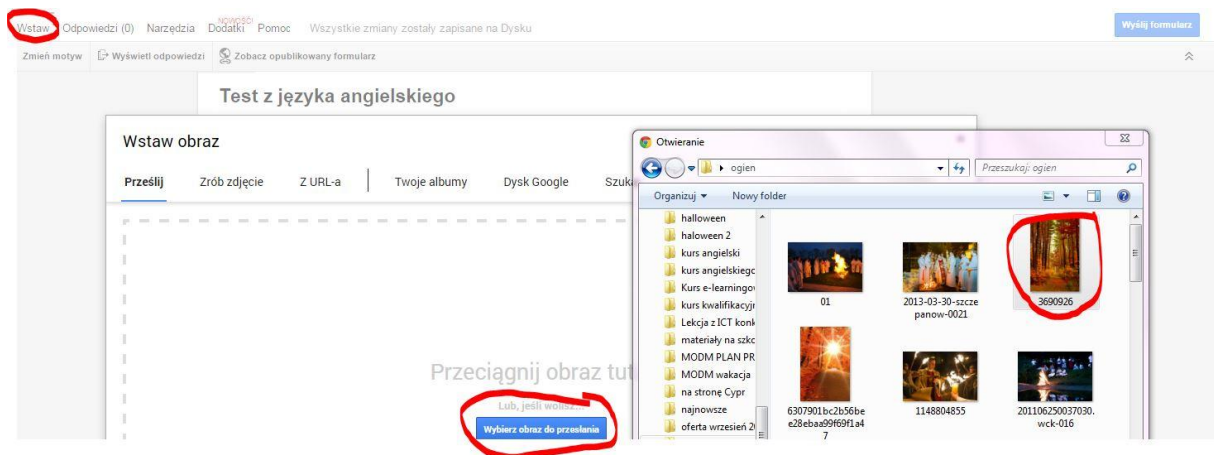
Wstaw Odpowiedzi (0) Narzędzia NOWOŚCI Dodatki Pomoc Wszystkie zmiany zostały zapisane na Dysku

Wyślij formularz

Zmień motyw Wyświetl odpowiedzi Zobacz opublikowany formularz

Test z języka angielskiego

Wstaw obraz

Prześlij Zrób zdjęcie Z URL-a Twoje albumy Dysk Google Szuk

Przeciągnij obraz tut

Lub, jeśli wolisz...

Wybierz obraz do przesłania

Otwieranie

ogien

Przeszukaj: ogien

Organizuj Nowy folder

halloween
haloween 2
kurs angielski
kurs angielskiegc
Kurs e-learningov
kurs kwalifikacyjr
Lekcja z ICT konk
materiały na szkc
MODM PLAN PR
MODM wakacja
na stronę Cypr
najnowsze
oferta wrzesień 2(

01
2013-03-30-szczepanow-0021
3690926
6307901bc2b56bee28ebaa99f69f1a47
1148804855
201106250037030.wck-016